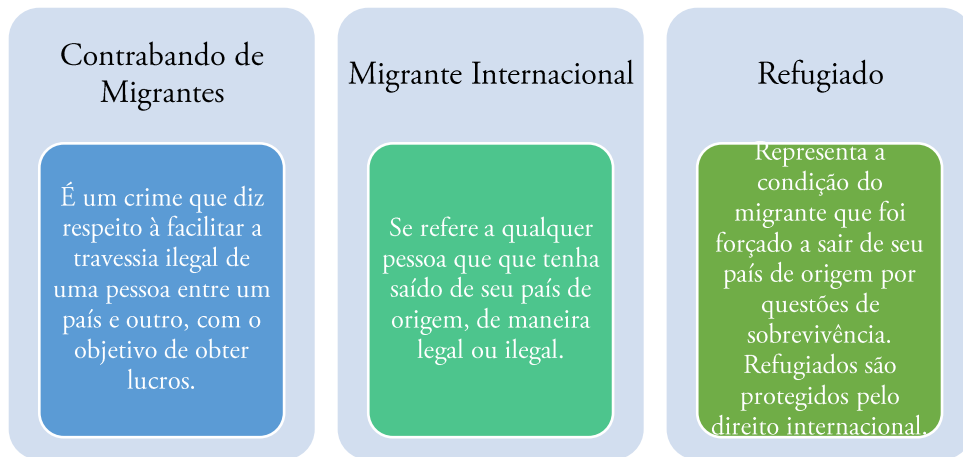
Contrabando de Migrantes

É um crime que diz respeito à facilitar a travessia ilegal de uma pessoa entre um país e outro, com o objetivo de obter lucros.

Migrante Internacional

Se refere a qualquer pessoa que que tenha saído de seu país de origem, de maneira legal ou ilegal.

Refugiado

Representa a condição do migrante que foi forçado a sair de seu país de origem por questões de sobrevivência. Refugiados são protegidos pelo direito internacional.